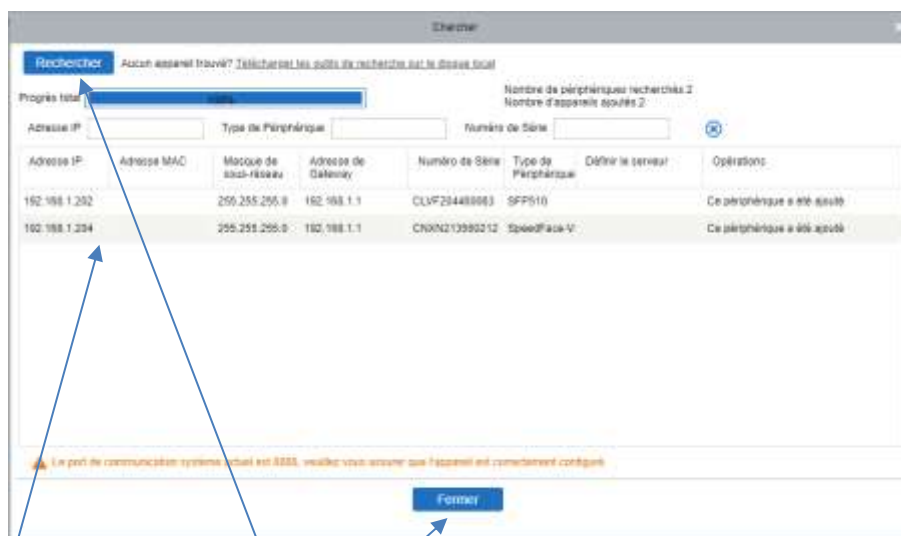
Chercher

Rechercher Aucun appareil trouvé? Télécharger les outils de recherche sur le disque local

Progrès total 100%

Nombre de périphériques recherchés 2
Nombre d'appareils ajoutés 2

Adresse IP Type de Périphérique Numéro de Série

| Adresse IP | Adresse MAC | Masque de sous-réseau | Adresse de Gateway | Numéro de Série | Type de Périphérique | Définir le serveur | Opérations |
|---|---|---|---|---|---|---|---|
| 192.168.1.202 | | 255.255.255.0 | 192.168.1.1 | CLVF204480083 | SFP510 | | Ce périphérique a été ajouté |
| 192.168.1.204 | | 255.255.255.0 | 192.168.1.1 | CNXN213980212 | SpeedFace-V | | Ce périphérique a été ajouté |

Le port de communication système actuel est 8088, veuillez vous assurer que l'appareil est correctement configuré

Fermer